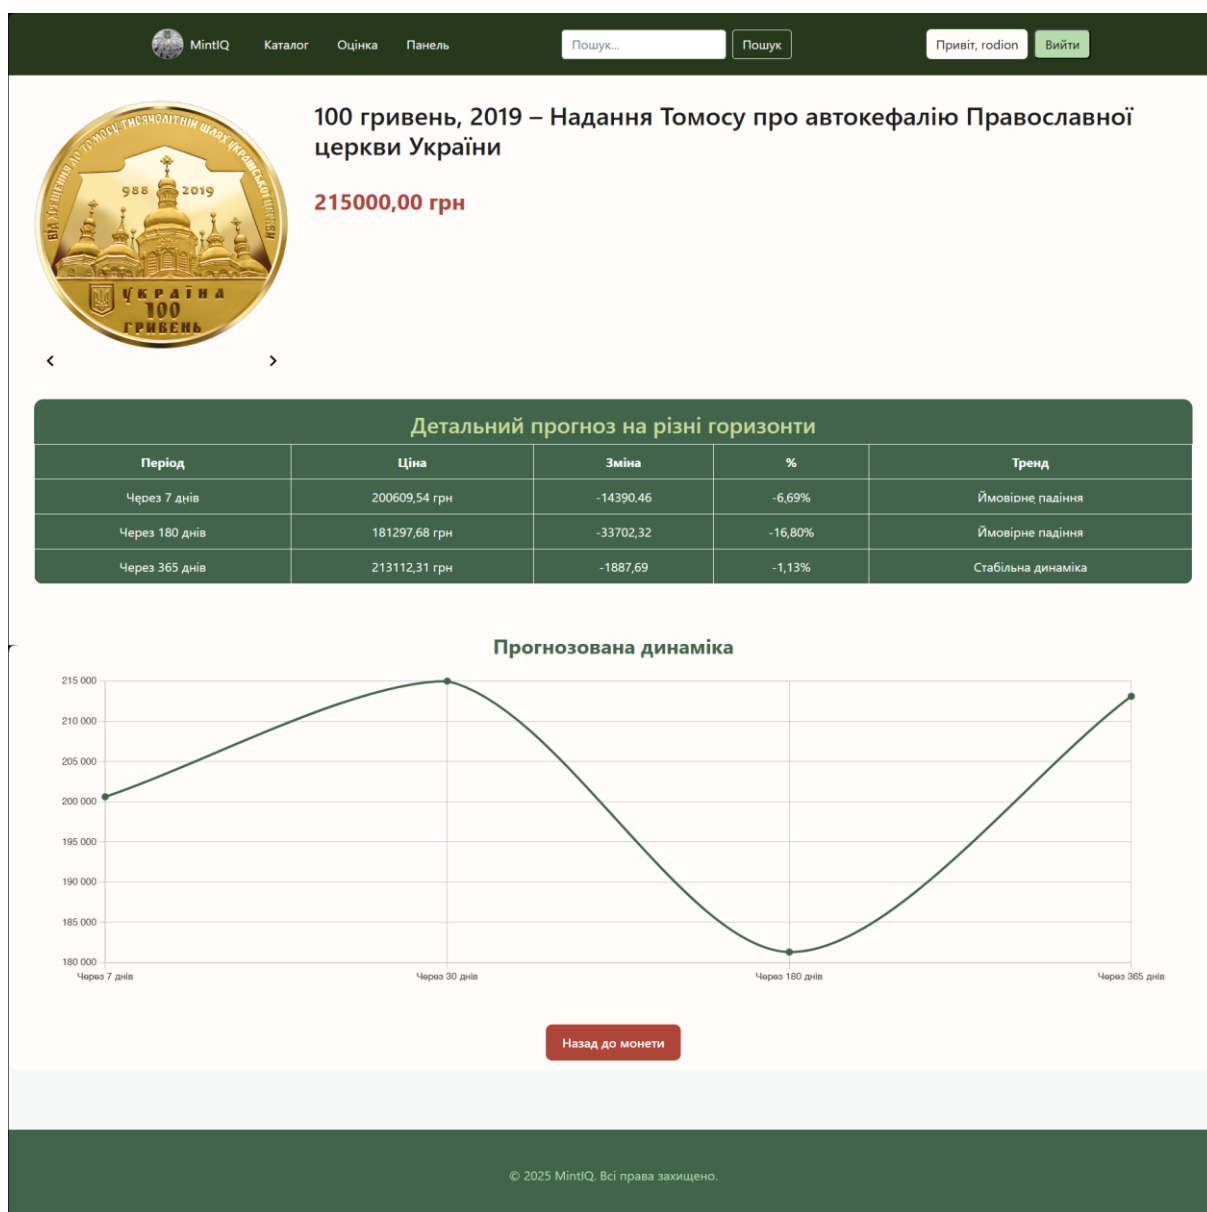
MintIQ Каталог Оцінка Панель

Пошук...

Пошук

Привіт, rodion

Вийти

ВІД ХРЕЩЕННЯ ДО ТОМОСУ ТИСЯЧОЛІТНІЙ ШЛЯХ УКРАЇНСЬКОЇ ЦЕРКВИ

988 2019

УКРАЇНА

100 ГРИВЕНЬ

‹ ›

100 гривень, 2019 – Надання Томосу про автокефалію Православної церкви України

215000,00 грн

Детальний прогноз на різні горизонти

| Період | Ціна | Зміна | % | Тренд |
|---|---|---|---|---|
| Через 7 днів | 200609,54 грн | -14390,46 | -6,69% | Ймовірне падіння |
| Через 180 днів | 181297,68 грн | -33702,32 | -16,80% | Ймовірне падіння |
| Через 365 днів | 213112,31 грн | -1887,69 | -1,13% | Стабільна динаміка |

Прогнозована динаміка

215 000
210 000
205 000
200 000
195 000
190 000
185 000
180 000

Через 7 днів Через 30 днів Через 180 днів Через 365 днів

Назад до монети

© 2025 MintIQ. Всі права захищено.